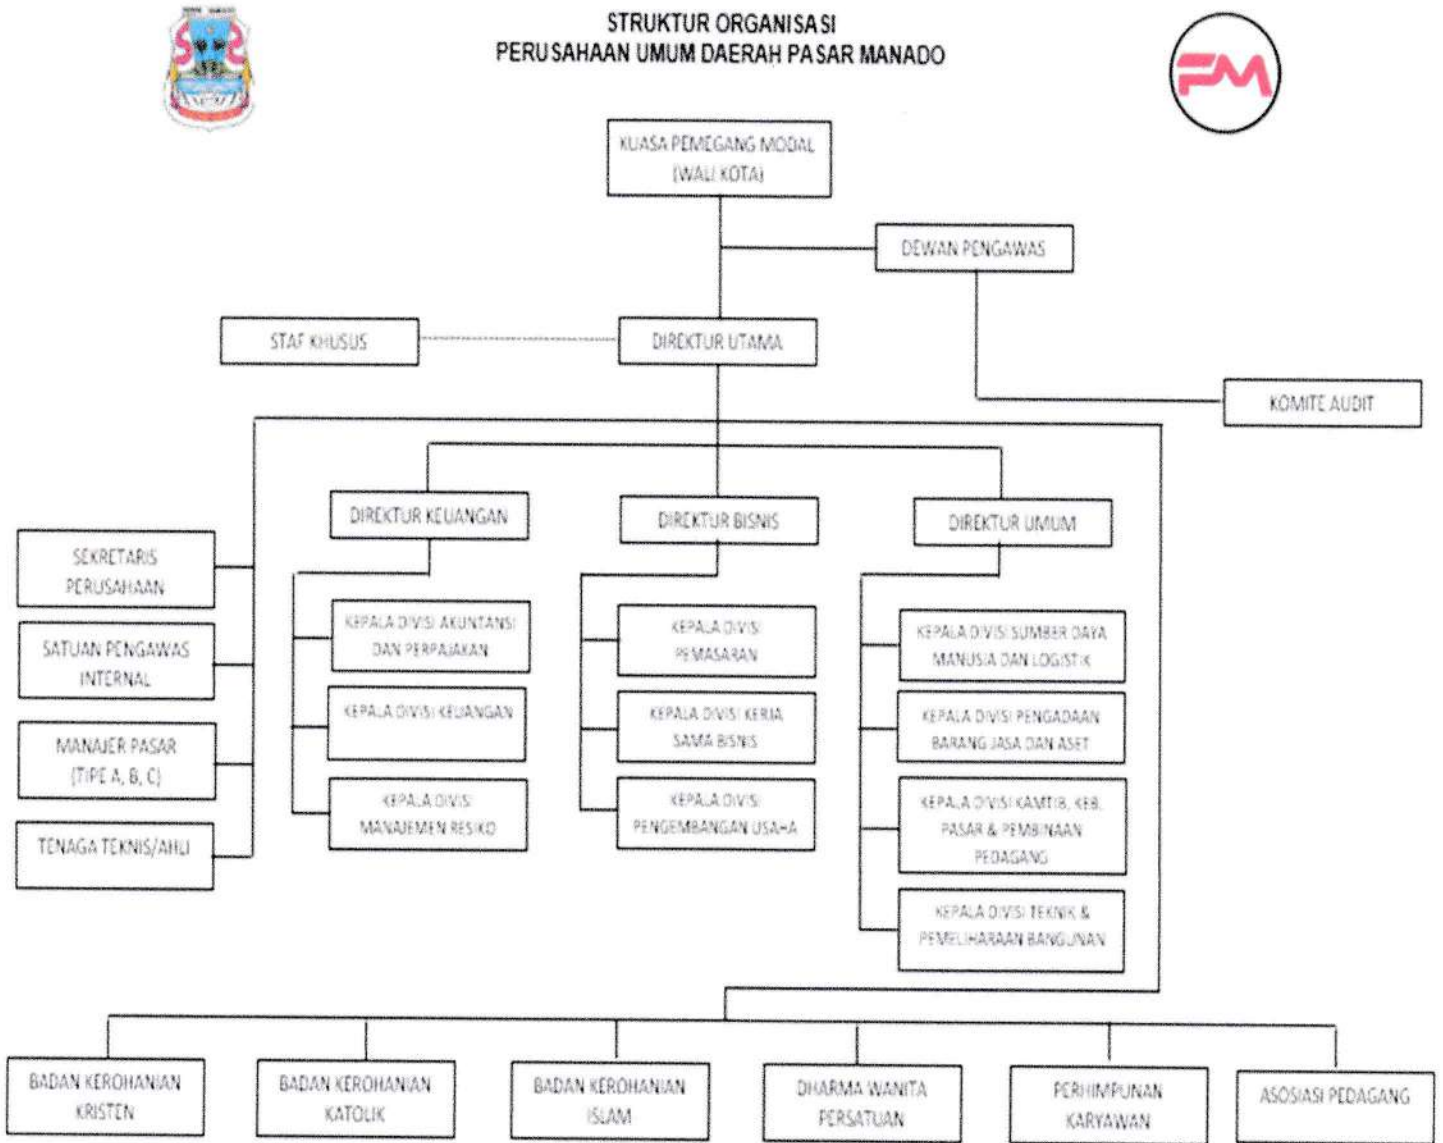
STRUKTUR ORGANISASI
PERUSAHAAN UMUM DAERAH PASAR MANADO

PM

KUASA PEMEGANG MODAL (WALI KOTA)

DEWAN PENGAWAS

STAF KHUSUS

DIREKTUR UTAMA

KOMITE AUDIT

SEKRETARIS PERUSAHAAN

SATUAN PENGAWAS INTERNAL

MANAJER PASAR (TIPE A, B, C)

TENAGA TEKNIS/AHLI

DIREKTUR KEUANGAN

KEPALA DIVISI AKUNTANSI DAN PERPAJAKAN

KEPALA DIVISI KEUANGAN

KEPALA DIVISI MANAJEMEN RESIKO

DIREKTUR BISNIS

KEPALA DIVISI PEMASARAN

KEPALA DIVISI KERJA SAMA BISNIS

KEPALA DIVISI PENGEMBANGAN USAHA

DIREKTUR UMUM

KEPALA DIVISI SUMBER DAYA MANUSIA DAN LOGISTIK

KEPALA DIVISI PENGADAAN BARANG JASA DAN ASET

KEPALA DIVISI KAMTIB, KEB. PASAR & PEMBINAAN PEDAGANG

KEPALA DIVISI TEKNIK & PEMELIHARAAN BANGUNAN

BADAN KEROHANIAN KRISTEN

BADAN KEROHANIAN KATOLIK

BADAN KEROHANIAN ISLAM

DHARMA WANITA PERSATUAN

PERHIMPUNAN KARYAWAN

ASOSIASI PEDAGANG